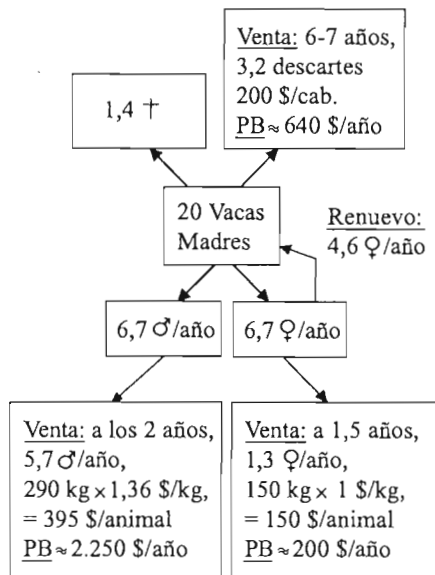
1,4 †

Venta: 6-7 años, 3,2 descartes 200 \$/cab. PB $\approx$ 640 \$/año

20 Vacas Madres

Renuevo: 4,6 ♀/año

6,7 ♂/año

6,7 ♀/año

Venta: a los 2 años, 5,7 ♂/año, 290 kg $\times$ 1,36 \$/kg, = 395 \$/animal PB $\approx$ 2.250 \$/año

Venta: a 1,5 años, 1,3 ♀/año, 150 kg $\times$ 1 \$/kg, = 150 \$/animal PB $\approx$ 200 \$/año